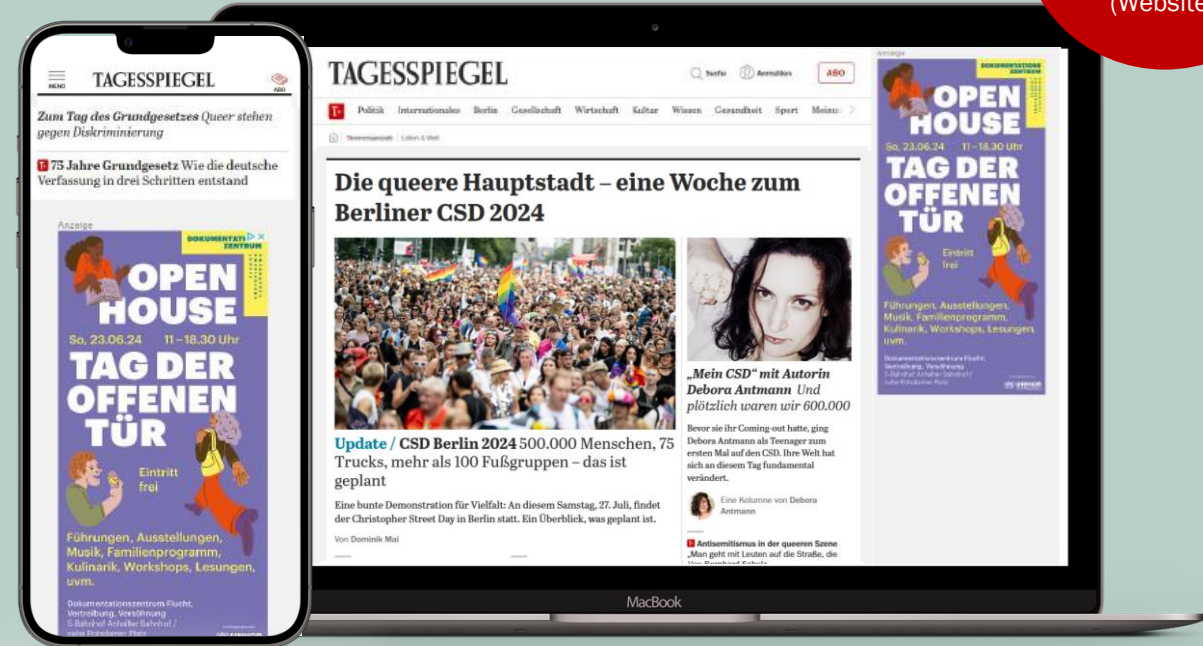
(Website

MENÜ TAGESSPIEGEL ABO

Zum Tag des Grundgesetzes Queer stehen gegen Diskriminierung

T 75 Jahre Grundgesetz Wie die deutsche Verfassung in drei Schritten entstand

Anzeige

DOKUMENTATIONSZENTRUM

OPEN HOUSE

So, 23.06.24 11–18.30 Uhr

TAG DER OFFENEN TÜR

Eintritt frei

Führungen, Ausstellungen, Musik, Familienprogramm, Kulinarik, Workshops, Lesungen, uvm.

Dokumentationszentrum Flucht, Vertreibung, Versöhnung
S-Bahnhof Anhalter Bahnhof / nahe Potsdamer Platz

TAGESSPIEGEL

Suche Anmelden ABO

T Politik Internationales Berlin Gesellschaft Wirtschaft Kultur Wissen Gesundheit Sport Meinung

Themenspezial Leben & Welt

Die queere Hauptstadt – eine Woche zum Berliner CSD 2024

Update / CSD Berlin 2024 500.000 Menschen, 75 Trucks, mehr als 100 Fußgruppen – das ist geplant

Eine bunte Demonstration für Vielfalt: An diesem Samstag, 27. Juli, findet der Christopher Street Day in Berlin statt. Ein Überblick, was geplant ist.

Von Dominik Mai

„Mein CSD“ mit Autorin Debora Antmann Und plötzlich waren wir 600.000

Bevor sie ihr Coming-out hatte, ging Debora Antmann als Teenager zum ersten Mal auf den CSD. Ihre Welt hat sich an diesem Tag fundamental verändert.

Eine Kolumne von Debora Antmann

T Antisemitismus in der queeren Szene „Man geht mit Leuten auf die Straße, die

Anzeige

DOKUMENTATIONSZENTRUM

OPEN HOUSE

So, 23.06.24 11–18.30 Uhr

TAG DER OFFENEN TÜR

Eintritt frei

Führungen, Ausstellungen, Musik, Familienprogramm, Kulinarik, Workshops, Lesungen, uvm.

Dokumentationszentrum Flucht, Vertreibung, Versöhnung
S-Bahnhof Anhalter Bahnhof / nahe Potsdamer Platz

MacBook